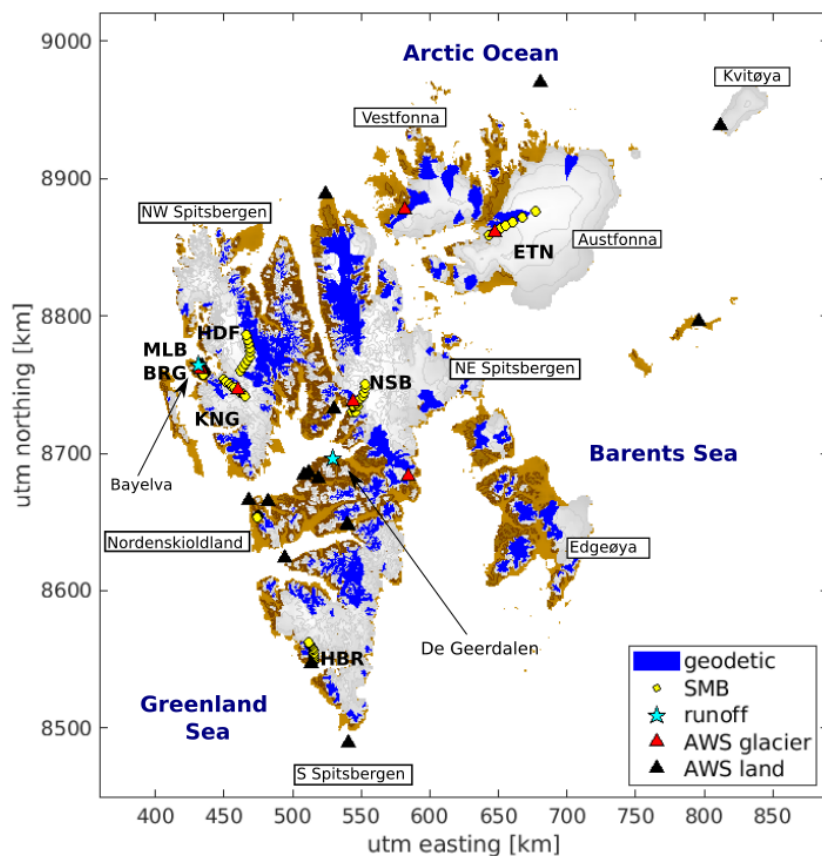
Arctic Ocean

Kvitøya

Vestfonna

NW Spitsbergen

Austfonna

ETN

HDF

MLB

BRG

KNG

NSB

NE Spitsbergen

Barents Sea

Bayelva

Nordenskioldland

Edgeøya

De Geerdalen

HBR

Greenland Sea

S Spitsbergen

geodetic
SMB
runoff
AWS glacier
AWS land

9000
8900
8800
8700
8600
8500

400 450 500 550 600 650 700 750 800 850

utm northing [km]

utm easting [km]